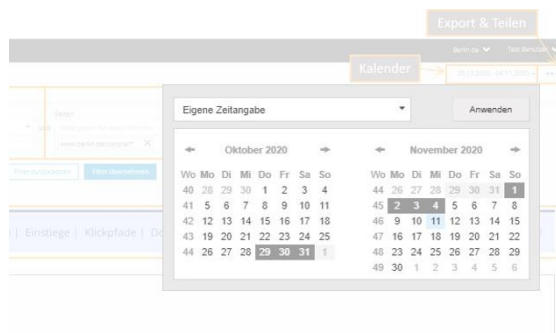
Export & Teilen

Kalender

Eigene Zeitangabe

Anwenden

Oktober 2020

| Wo | Mo | Di | Mi | Do | Fr | Sa | So |
|---|---|---|---|---|---|---|---|
| 40 | 28 | 29 | 30 | 1 | 2 | 3 | 4 |
| 41 | 5 | 6 | 7 | 8 | 9 | 10 | 11 |
| 42 | 12 | 13 | 14 | 15 | 16 | 17 | 18 |
| 43 | 19 | 20 | 21 | 22 | 23 | 24 | 25 |
| 44 | 26 | 27 | 28 | 29 | 30 | 31 | 1 |

November 2020

| Wo | Mo | Di | Mi | Do | Fr | Sa | So |
|---|---|---|---|---|---|---|---|
| 44 | 26 | 27 | 28 | 29 | 30 | 31 | 1 |
| 45 | 2 | 3 | 4 | 5 | 6 | 7 | 8 |
| 46 | 9 | 10 | 11 | 12 | 13 | 14 | 15 |
| 47 | 16 | 17 | 18 | 19 | 20 | 21 | 22 |
| 48 | 23 | 24 | 25 | 26 | 27 | 28 | 29 |
| 49 | 30 | 1 | 2 | 3 | 4 | 5 | 6 |

| Einstiege | Klickpfade | Do